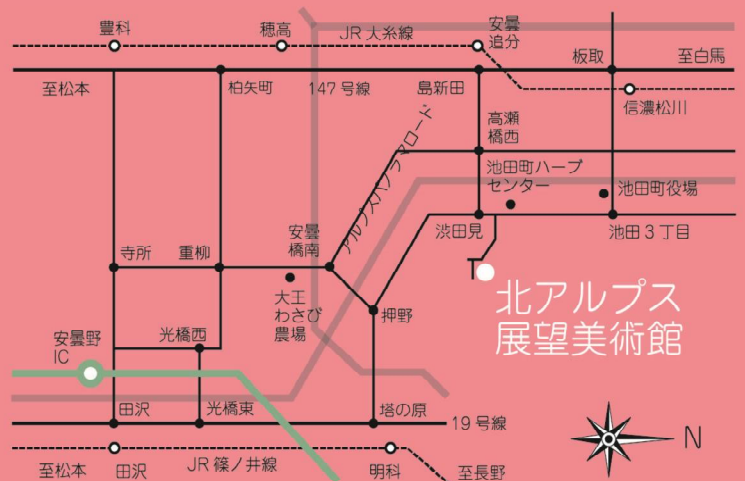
豊科
穂高
JR 大糸線
安曇追分
板取
至白馬
至松本
柏矢町
147 号線
島新田
信濃松川
アルプスパノラマロード
高瀬橋西
池田町ハーブセンター
池田町役場
池田３丁目
渋田見
安曇橋南
寺所
重柳
大王わさび農場
押野
北アルプス展望美術館
安曇野IC
光橋西
田沢
光橋東
塔の原
19 号線
至松本
田沢
JR 篠ノ井線
明科
至長野
N